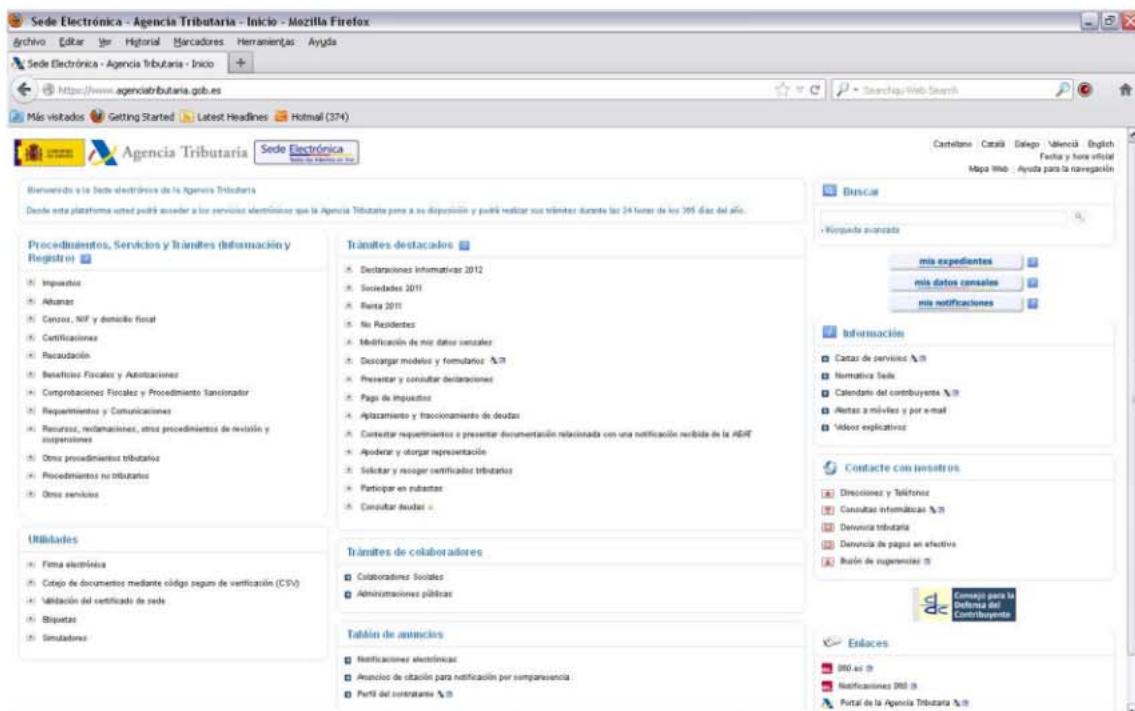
Sede Electrónica - Agencia Tributaria - Inicio - Mozilla Firefox

Archivo Editar Ver Historial Marcadores Herramientas Ayuda

Sede Electrónica - Agencia Tributaria - Inicio +

https://www.agenciatributaria.gob.es

Searchqu Web Search

Más visitados Getting Started Latest Headlines Hotmail (374)

Agencia Tributaria Sede Electrónica

Castellano Català Galego Valencià English
Fecha y hora oficial
Mapa Web Ayuda para la navegación

Bienvenido a la Sede electrónica de la Agencia Tributaria

Desde esta plataforma usted podrá acceder a los servicios electrónicos que la Agencia Tributaria pone a su disposición y podrá realizar sus trámites durante las 24 horas de los 365 días del año.

Procedimientos, Servicios y Trámites (Información y Registro)

Impuestos
Aduanas
Censos, NIF y domicilio fiscal
Certificaciones
Recaudación
Beneficios Fiscales y Autorizaciones
Comprobaciones Fiscales y Procedimiento Sancionador
Requerimientos y Comunicaciones
Recursos, reclamaciones, otros procedimientos de revisión y suspensiones
Otros procedimientos tributarios
Procedimientos no tributarios
Otros servicios

Trámites destacados

Declaraciones informativas 2012
Sociedades 2011
Renta 2011
No Residentes
Modificación de mis datos censales
Descargar modelos y formularios
Presentar y consultar declaraciones
Pago de impuestos
Aplazamiento y fraccionamiento de deudas
Contestar requerimientos o presentar documentación relacionada con una notificación recibida de la AEAT
Apoderar y otorgar representación
Solicitar y recoger certificados tributarios
Participar en subastas
Consultar deudas

Buscar

Búsqueda avanzada

mis expedientes
mis datos censales
mis notificaciones

Información

Cartas de servicios
Normativa Sede
Calendario del contribuyente
Alertas a móviles y por e-mail
Vídeos explicativos

Contacte con nosotros

Direcciones y Teléfonos
Consultas informáticas
Denuncia tributaria
Denuncia de pagos en efectivo
Buzón de sugerencias

Utilidades

Firma electrónica
Cotejo de documentos mediante código seguro de verificación (CSV)
Validación del certificado de sede
Etiquetas
Simuladores

Trámites de colaboradores

Colaboradores Sociales
Administraciones públicas

Tablón de anuncios

Notificaciones electrónicas
Anuncios de citación para notificación por comparecencia
Perfil del contratante

Consejo para la Defensa del Contribuyente

Enlaces

060.es
Notificaciones 060
Portal de la Agencia Tributaria